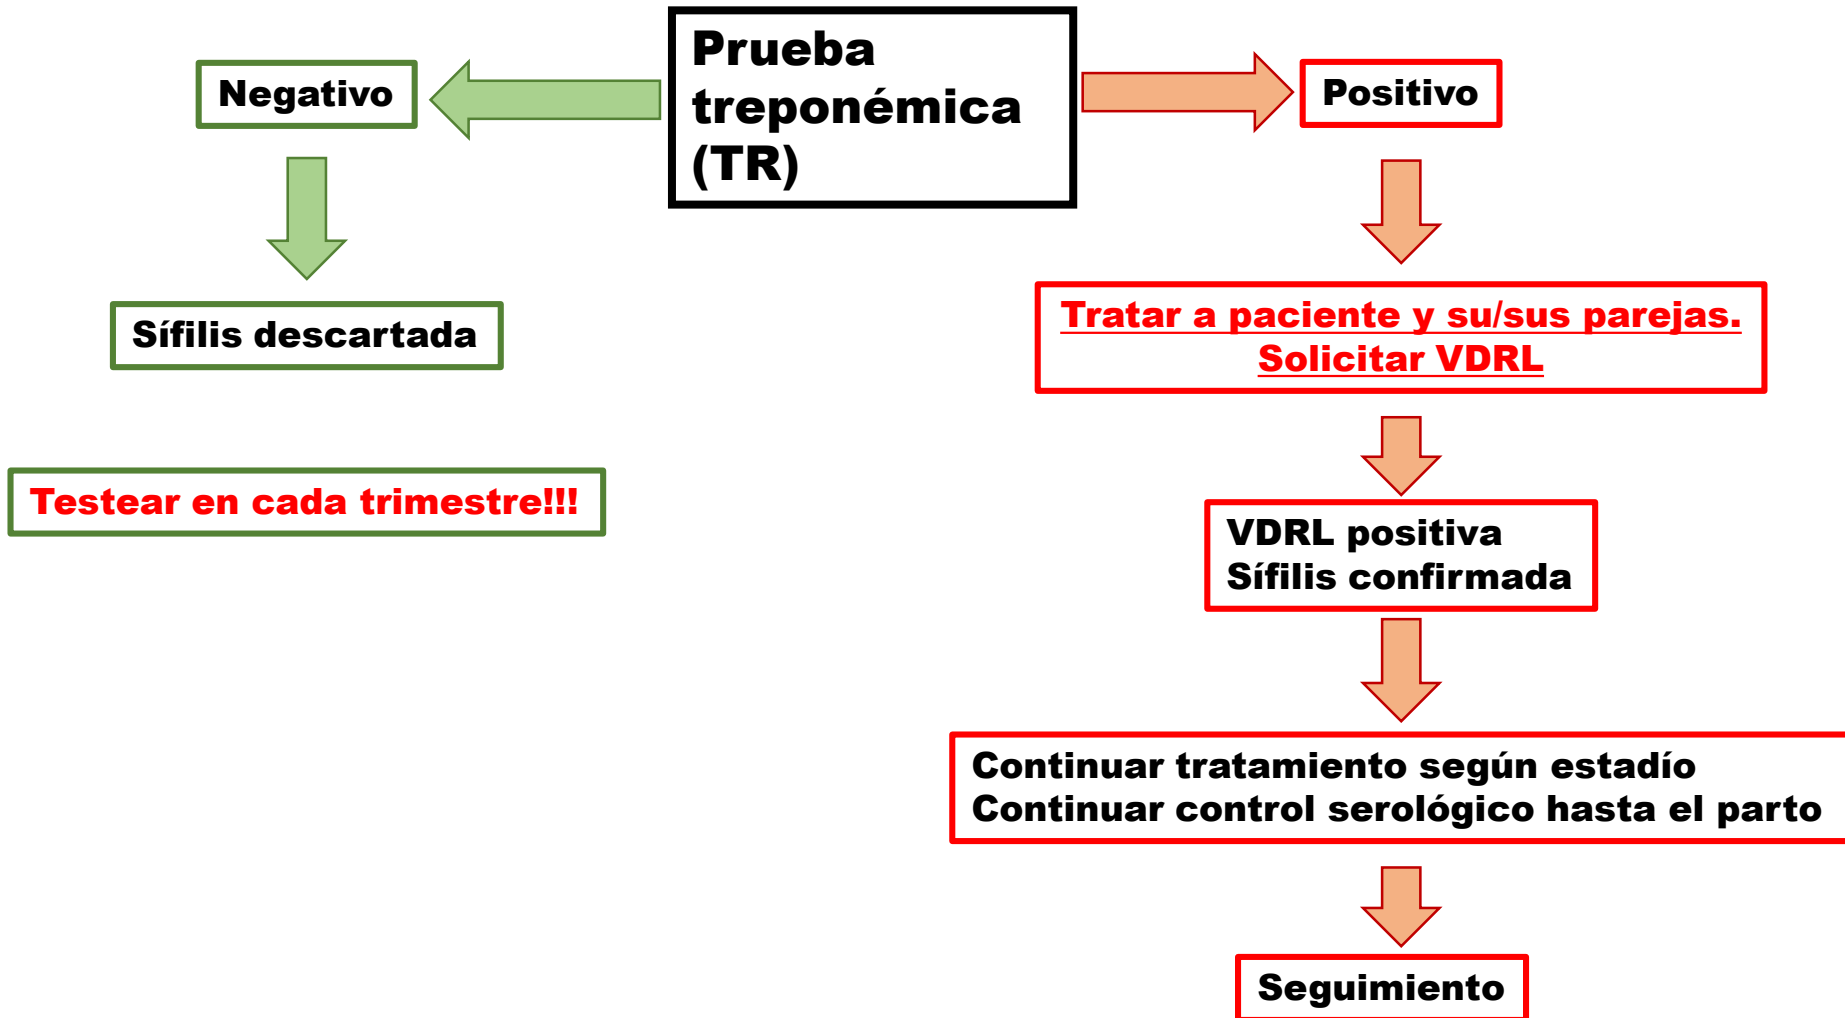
Prueba treponémica (TR)

Negativo

Sífilis descartada

Testear en cada trimestre!!!

Positivo

Tratar a paciente y su/sus parejas.
Solicitar VDRL

VDRL positiva
Sífilis confirmada

Continuar tratamiento según estadío
Continuar control serológico hasta el parto

Seguimiento